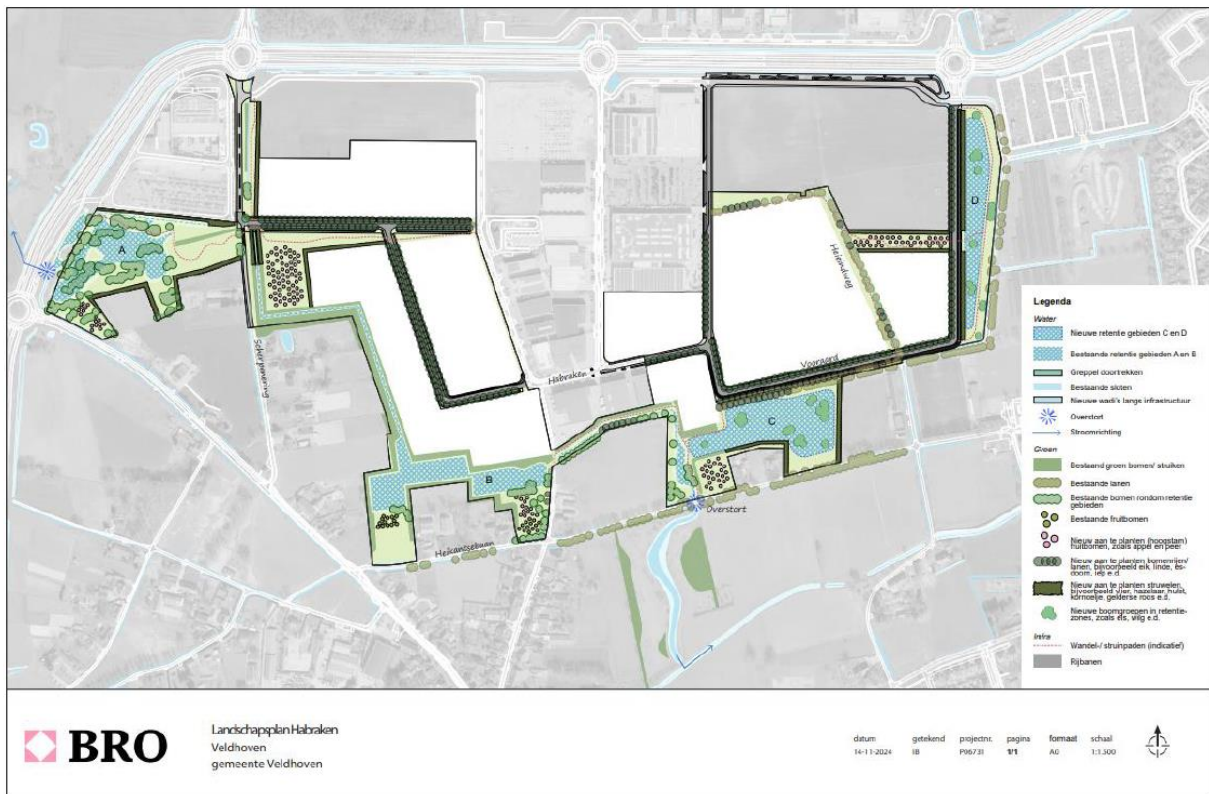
A

B

C

D

Schimpenweg

Habraken

Heiendweg

Voorgoord

Overstort

Heikantsebaan

Legenda

Water

Nieuwe retentie gebieden C en D

Bestaande retentie gebieden A en B

Greppel doortrekken

Bestaande sloten

Nieuwe wadi's langs infrastructuur

Overstort

Stroomrichting

Groen

Bestaand groen bomen/ struiken

Bestaande lanen

Bestaande bomen rondom retentie gebieden

Bestaande fruitbomen

Nieuw aan te planten (hoogstam) fruitbomen, zoals appel en peer

Nieuw aan te planten bomenrijen/ lanen, bijvoorbeeld eik, linde, esdoorn, iep e.d.

Nieuw aan te planten struwelen, bijvoorbeeld vlier, hazelaar, hulst, kornoelje, gelderse roos e.d.

Nieuwe boomgroepen in retentiezones, zoals els, wilg e.d.

Infra

Wandel-/ struinpaden (indicatief)

Rijbanen

BRO

Landschapsplan Habraken
Veldhoven
gemeente Veldhoven

| datum | getekend | projectnr. | pagina | formaat | schaal |
|---|---|---|---|---|---|
| 14-11-2024 | IB | P96731 | 1/1 | A0 | 1:1.500 |